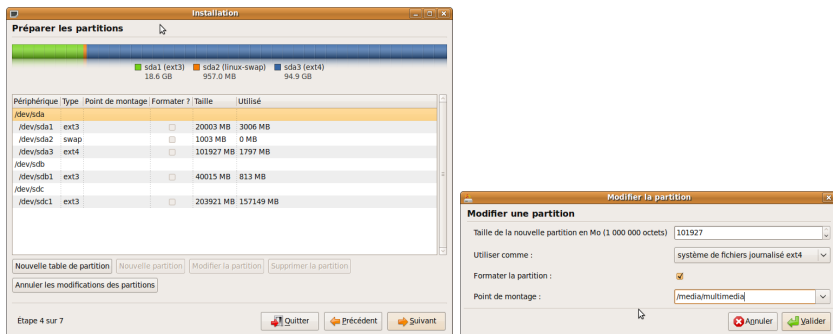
Installation

Préparer les partitions

sda1 (ext3) 18.6 GB
sda2 (linux-swap) 957.0 MB
sda3 (ext4) 94.9 GB

| Périphérique | Type | Point de montage | Formater ? | Taille | Utilisé |
|---|---|---|---|---|---|
| /dev/sda | | | | | |
| /dev/sda1 | ext3 | | | 20003 MB | 3006 MB |
| /dev/sda2 | swap | | | 1003 MB | 0 MB |
| /dev/sda3 | ext4 | | | 101927 MB | 1797 MB |
| /dev/sdb | | | | | |
| /dev/sdb1 | ext3 | | | 40015 MB | 813 MB |
| /dev/sdc | | | | | |
| /dev/sdc1 | ext3 | | | 203921 MB | 157149 MB |

Nouvelle table de partition
Nouvelle partition
Modifier la partition
Supprimer la partition
Annuler les modifications des partitions

Étape 4 sur 7
Quitter
Précédent
Suivant

Modifier la partition

Modifier une partition

Taille de la nouvelle partition en Mo (1 000 000 octets) 101927
Utiliser comme : système de fichiers journalisé ext4
Formater la partition :
Point de montage : /media/multimedia

Annuler
Valider